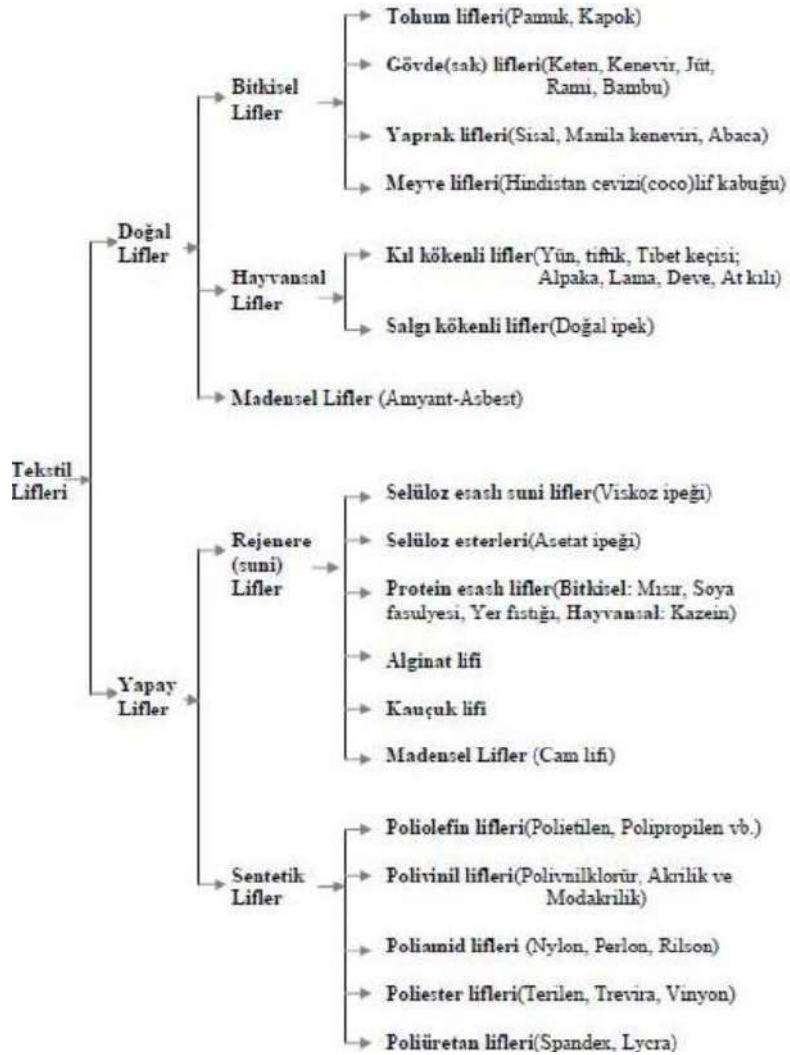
Tekstil Lifleri

Doğal Lifler

Bitkisel Lifler

Tohum lifleri(Pamuk, Kapok)

Gövde(sak) lifleri(Keten, Kenevir, Jüt, Rami, Bambu)

Yaprak lifleri(Sisal, Manila keneviri, Abaca)

Meyve lifleri(Hindistan cevizi(coco)lif kabuğu)

Hayvansal Lifler

Kıl kökenli lifler(Yün, tiftik, Tibet keçisi; Alpaka, Lama, Deve, At kılı)

Salgı kökenli lifler(Doğal ipek)

Madensel Lifler (Amyant-Asbest)

Yapay Lifler

Rejenere (suni) Lifler

Selüloz esaslı suni lifler(Viskoz ipeği)

Selüloz esterleri(Asetat ipeği)

Protein esaslı lifler(Bitkisel: Mısır, Soya fasulyesi, Yer fıstığı, Hayvansal: Kazein)

Alginat lifi

Kauçuk lifi

Madensel Lifler (Cam lifi)

Sentetik Lifler

Poliolefin lifleri(Polietilen, Polipropilen vb.)

Polivinil lifleri(Polivnilklorür, Akrilik ve Modakrilik)

Poliamid lifleri (Nylon, Perlon, Rilson)

Poliester lifleri(Terilen, Trevira, Vinyon)

Poliüretan lifleri(Spandex, Lycra)